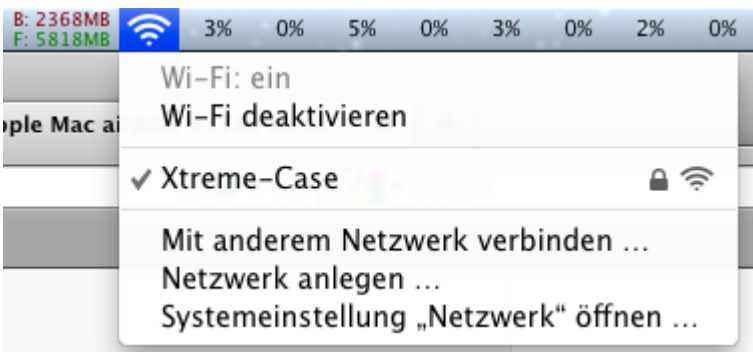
B: 2368MB
F: 5818MB

3% 0% 5% 0% 3% 0% 2% 0%

pple Mac ai

Wi-Fi: ein
Wi-Fi deaktivieren

✓ Xtreme-Case

Mit anderem Netzwerk verbinden ...
Netzwerk anlegen ...
Systemeinstellung „Netzwerk“ öffnen ...